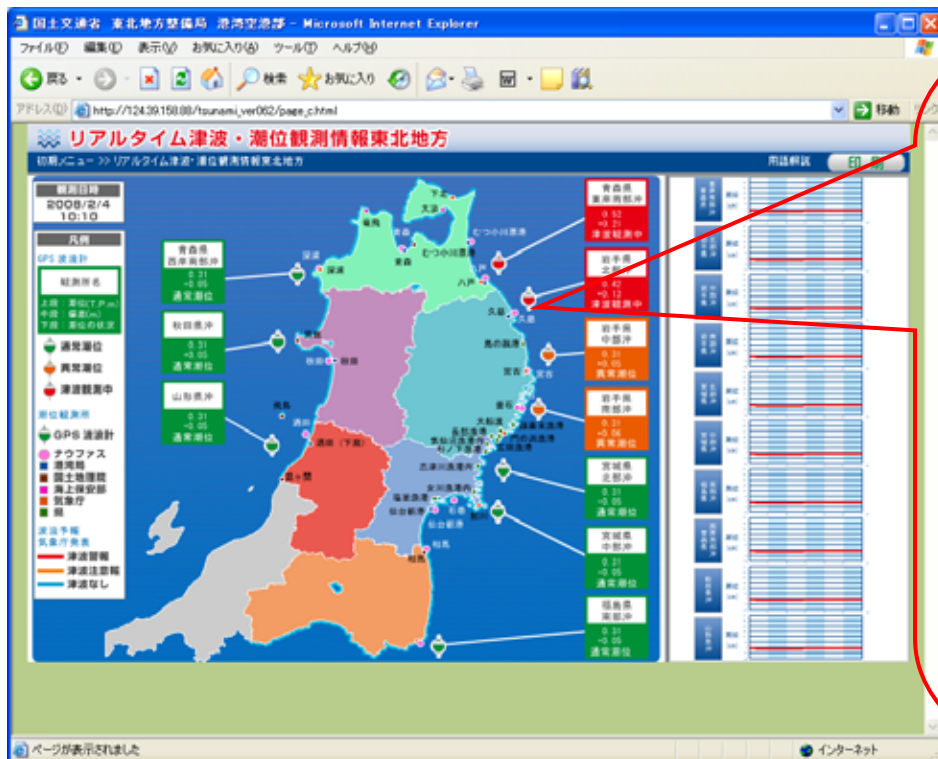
国土交通省 東北地方整備局 港湾空港部 - Microsoft Internet Explorer

ファイル(F) 編集(E) 表示(V) お気に入り(A) ツール(T) ヘルプ(H)

戻る 検索 お気に入り

アドレス(D) http://124.39.158.88/tsunami_ver062/page_c.html 移動

リアルタイム津波・潮位観測情報東北地方

初期メニュー >> リアルタイム津波・潮位観測情報東北地方

用語解説 印刷

観測日時
2008/2/4
10:10

凡例
GPS 波浪計
観測所名
上段：潮位(T.P.m)
中段：偏差(m)
下段：潮位の状況
通常潮位
異常潮位
津波観測中
潮位観測所
GPS 波浪計
ナウファス
港湾局
国土地理院
海上保安部
気象庁
県
津波予報
気象庁発表
津波警報
津波注意報
津波なし

青森県
西津軽郡沖
0.31
-0.05
通常潮位

秋田県沖
0.31
-0.05
通常潮位

山形県沖
0.31
-0.05
通常潮位

青森県
東部南部沖
0.52
-0.21
津波観測中

岩手県
北部沖
0.42
-0.12
津波観測中

岩手県
中部沖
0.31
-0.05
異常潮位

岩手県
南部沖
0.31
-0.06
異常潮位

宮城県
北部沖
0.31
-0.05
通常潮位

宮城県
中部沖
0.31
-0.05
通常潮位

福島県
南部沖
0.31
-0.05
通常潮位

下北 大湊 竜飛 むつ小川原港 むつ小川原 深浦 東通 八戸 久慈 男鹿 秋田 釜石 宮古 大船渡 酒田 鳥海 酒田(下郷) 仙台新港 相馬 小名浜

ページが表示されました

インターネット